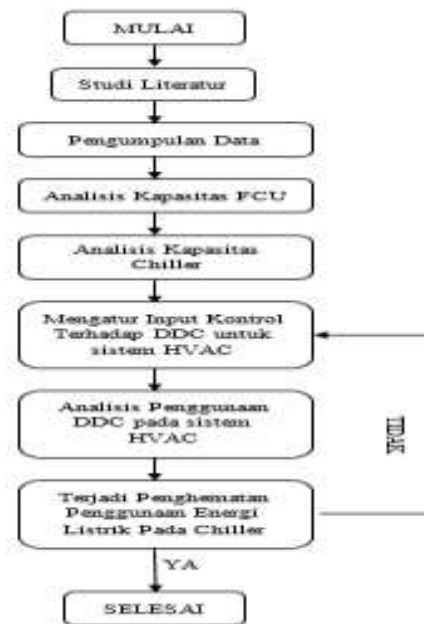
MULAI

Studi Literatur

Pengumpulan Data

Analisis Kapasitas FCU

Analisis Kapasitas Chiller

Mengatur Input Kontrol Terhadap DDC untuk sistem HVAC

Analisis Penggunaan DDC pada sistem HVAC

Terjadi Penghematan Penggunaan Energi Listrik Pada Chiller

TIDAK

YA

SELESAI